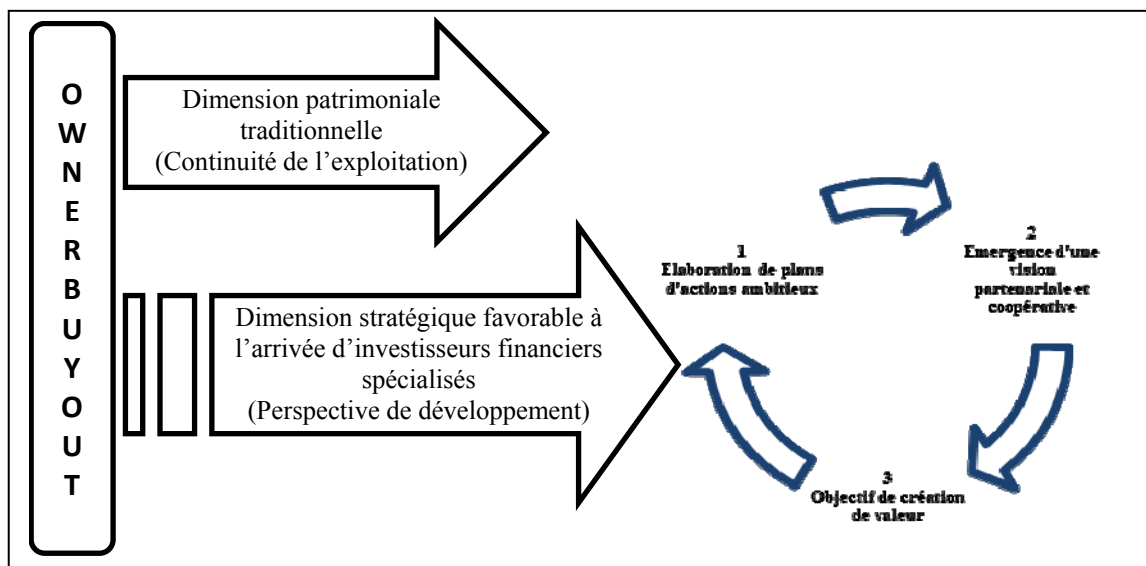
O
W
N
E
R
B
U
Y
O
U
T

Dimension patrimoniale traditionnelle
(Continuité de l'exploitation)

Dimension stratégique favorable à l'arrivée d'investisseurs financiers spécialisés
(Perspective de développement)

1
Elaboration de plans d'actions ambitieux

2
Emergence d'une vision partenariale et coopérative

3
Objectif de création de valeur